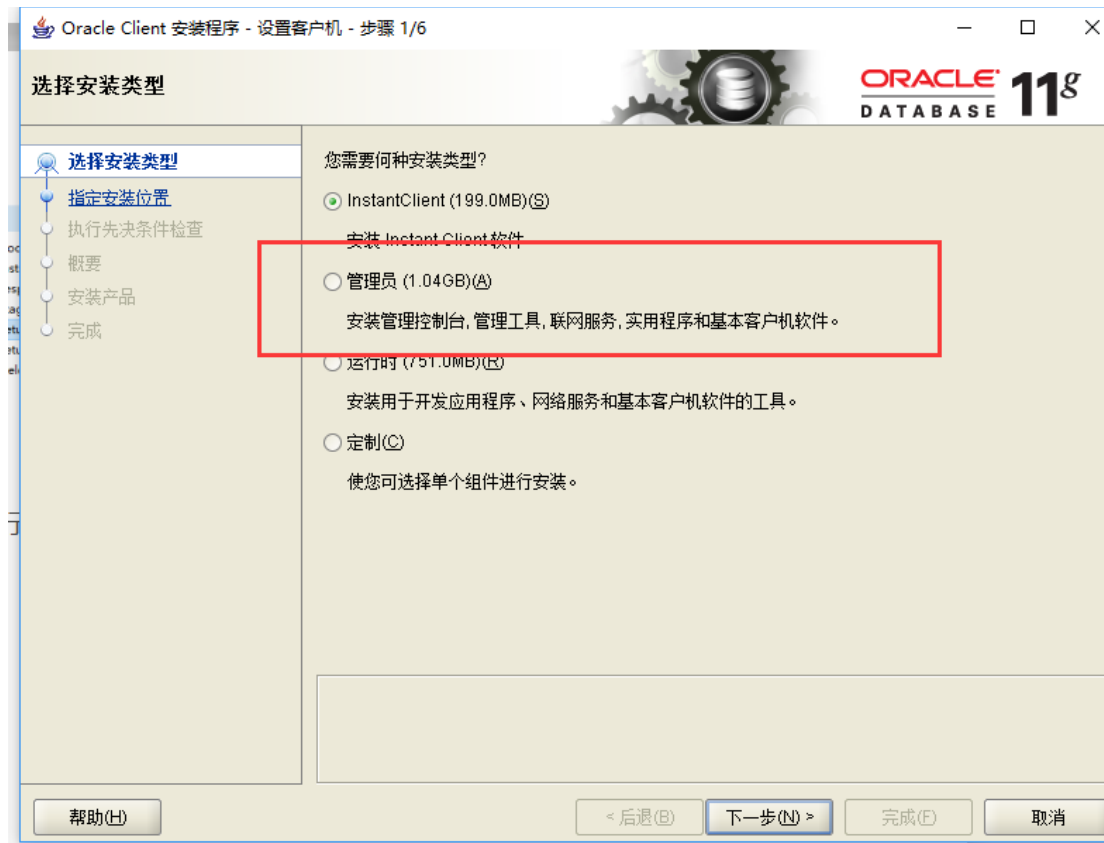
Oracle Client 安装程序 - 设置客户机 - 步骤 1/6

选择安装类型

ORACLE DATABASE 11g

选择安装类型
指定安装位置
执行先决条件检查
概要
安装产品
完成

您需要何种安装类型?

InstantClient (199.0MB)(S)

安装 Instant Client 软件

管理员 (1.04GB)(A)

安装管理控制台, 管理工具, 联网服务, 实用程序和基本客户机软件。

运行时 (751.0MB)(R)

安装用于开发应用程序、网络服务和基本客户机软件的工具。

定制(C)

使您可选择单个组件进行安装。

帮助(H)

< 后退(B)

下一步(N) >

完成(F)

取消